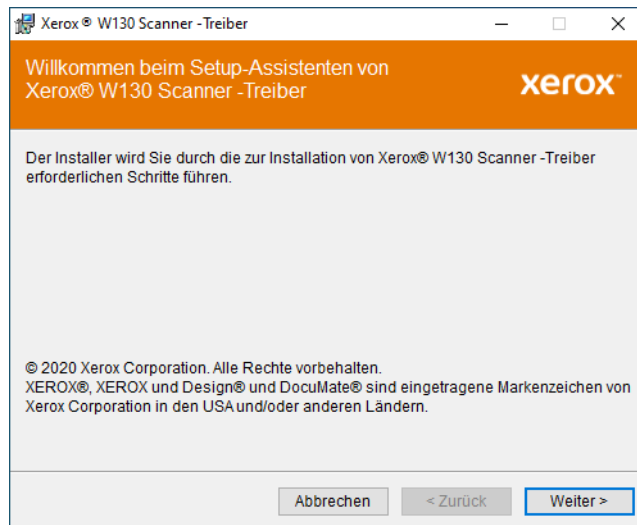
Xerox ® W130 Scanner -Treiber

Willkommen beim Setup-Assistenten von Xerox® W130 Scanner -Treiber

xerox

Der Installer wird Sie durch die zur Installation von Xerox® W130 Scanner -Treiber erforderlichen Schritte führen.

© 2020 Xerox Corporation. Alle Rechte vorbehalten.
XEROX®, XEROX und Design® und DocuMate® sind eingetragene Markenzeichen von Xerox Corporation in den USA und/oder anderen Ländern.

Abbrechen

< Zurück

Weiter >